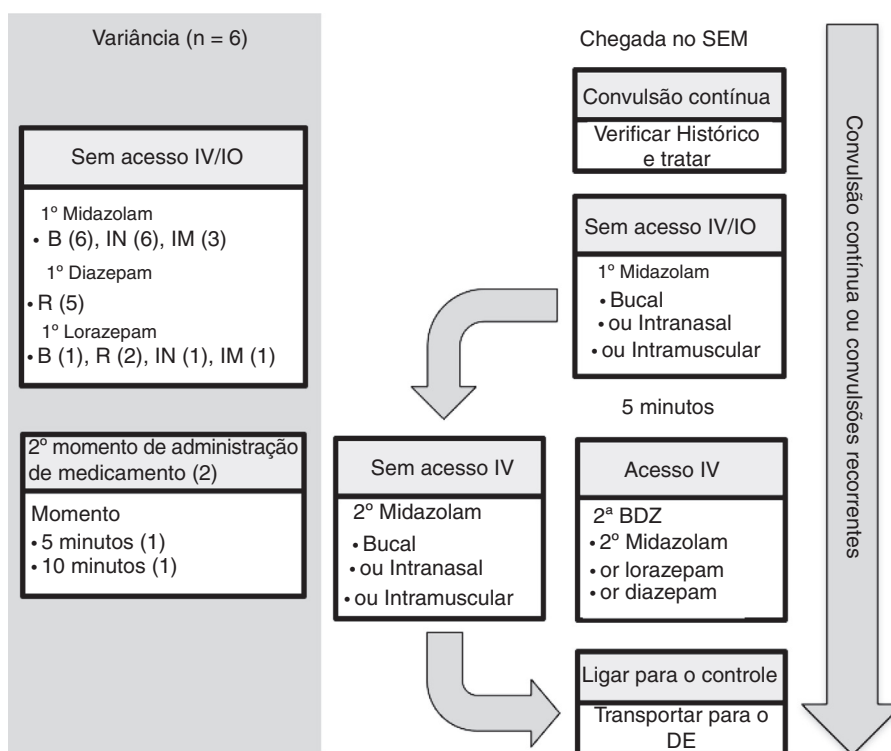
Variância (n = 6)

Sem acesso IV/IO

1º Midazolam
• B (6), IN (6), IM (3)
1º Diazepam
• R (5)
1º Lorazepam
• B (1), R (2), IN (1), IM (1)

2º momento de administração de medicamento (2)

Momento
• 5 minutos (1)
• 10 minutos (1)

Chegada no SEM

Convulsão contínua

Verificar Histórico e tratar

Sem acesso IV/IO

1º Midazolam
• Bucal
• ou Intranasal
• ou Intramuscular

5 minutos

Sem acesso IV

2º Midazolam
• Bucal
• ou Intranasal
• ou Intramuscular

Acesso IV

2ª BDZ
• 2º Midazolam
• or lorazepam
• or diazepam

Ligar para o controle

Transportar para o DE

Convulsão contínua ou convulsões recorrentes